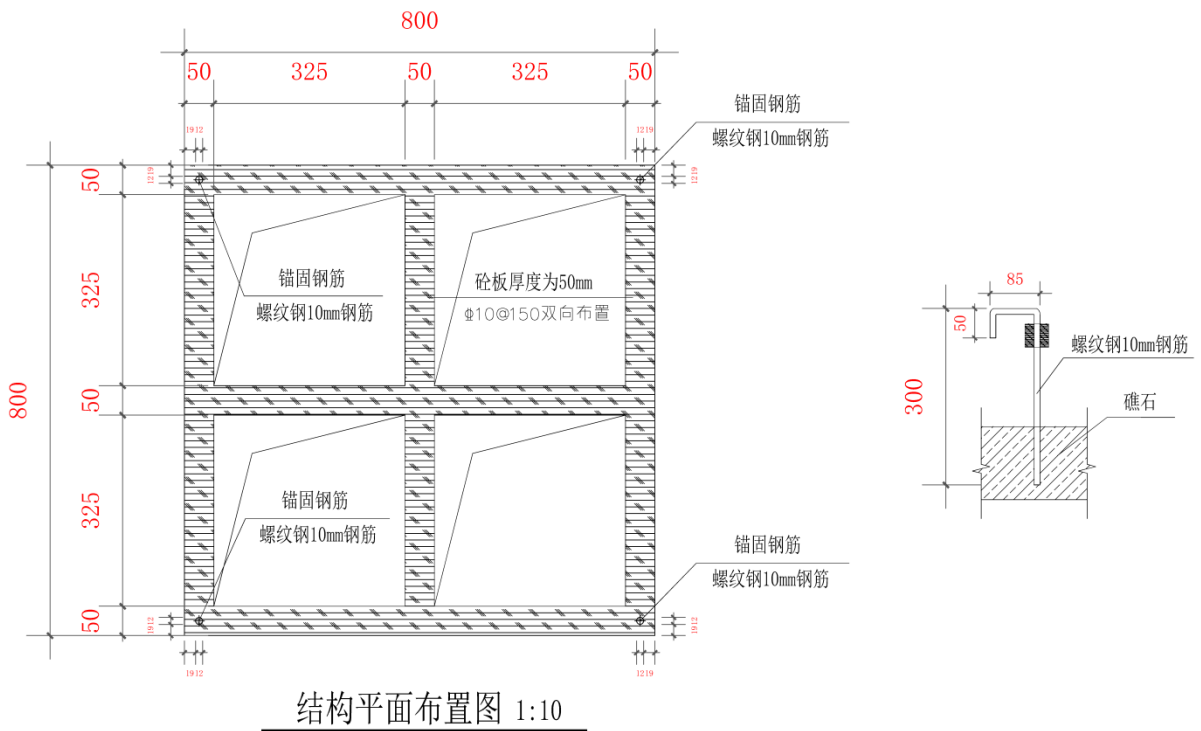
800

50 325 50 325 50

19 12 12 19

锚固钢筋
螺纹钢10mm钢筋

12 19 12 19

50

325

锚固钢筋
螺纹钢10mm钢筋

砼板厚度为50mm
Φ10@150双向布置

800

50

325

锚固钢筋
螺纹钢10mm钢筋

锚固钢筋
螺纹钢10mm钢筋

50

19 12 19 12

19 12 12 19

85

50

螺纹钢10mm钢筋

300

礁石

结构平面布置图 1:10